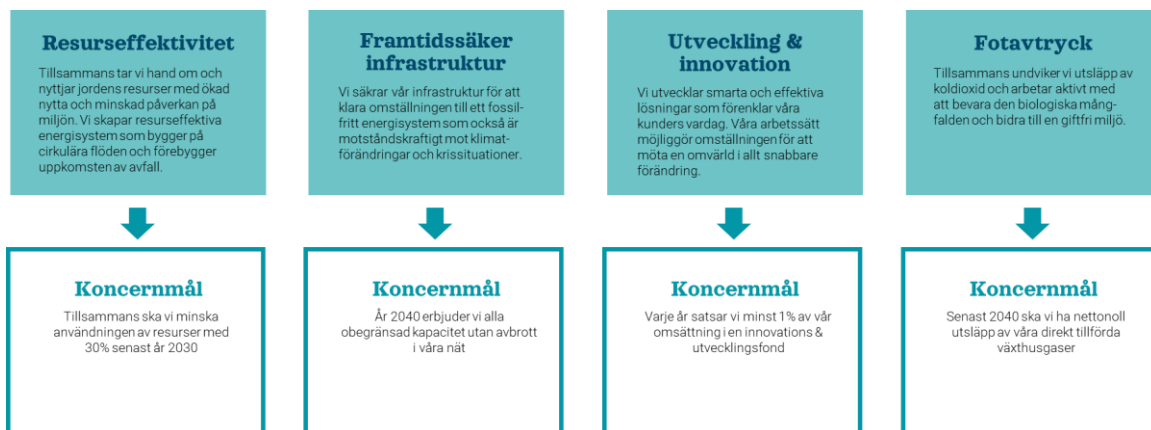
Resurseffektivitet

Tillsammans tar vi hand om och nyttjar jordens resurser med ökad nytta och minskad påverkan på miljön. Vi skapar resurseffektiva energisystem som bygger på cirkulära flöden och förebygger uppkomsten av avfall.

Koncernmål

Tillsammans ska vi minska användningen av resurser med 30% senast år 2030

Framtidssäker infrastruktur

Vi säkrar vår infrastruktur för att klara omställningen till ett fossilfritt energisystem som också är motståndskraftigt mot klimatförändringar och krissituationer.

Koncernmål

År 2040 erbjuder vi alla obegränsad kapacitet utan avbrott i våra nät

Utveckling & innovation

Vi utvecklar smarta och effektiva lösningar som förenklar våra kunders vardag. Våra arbetssätt möjliggör omställningen för att möta en omvärld i allt snabbare förändring.

Koncernmål

Varje år satsar vi minst 1% av vår omsättning i en innovations & utvecklingsfond

Fotavtryck

Tillsammans undviker vi utsläpp av koldioxid och arbetar aktivt med att bevara den biologiska mångfalden och bidra till en giftfri miljö.

Koncernmål

Senast 2040 ska vi ha nettonoll utsläpp av våra direkt tillförda växthusgaser